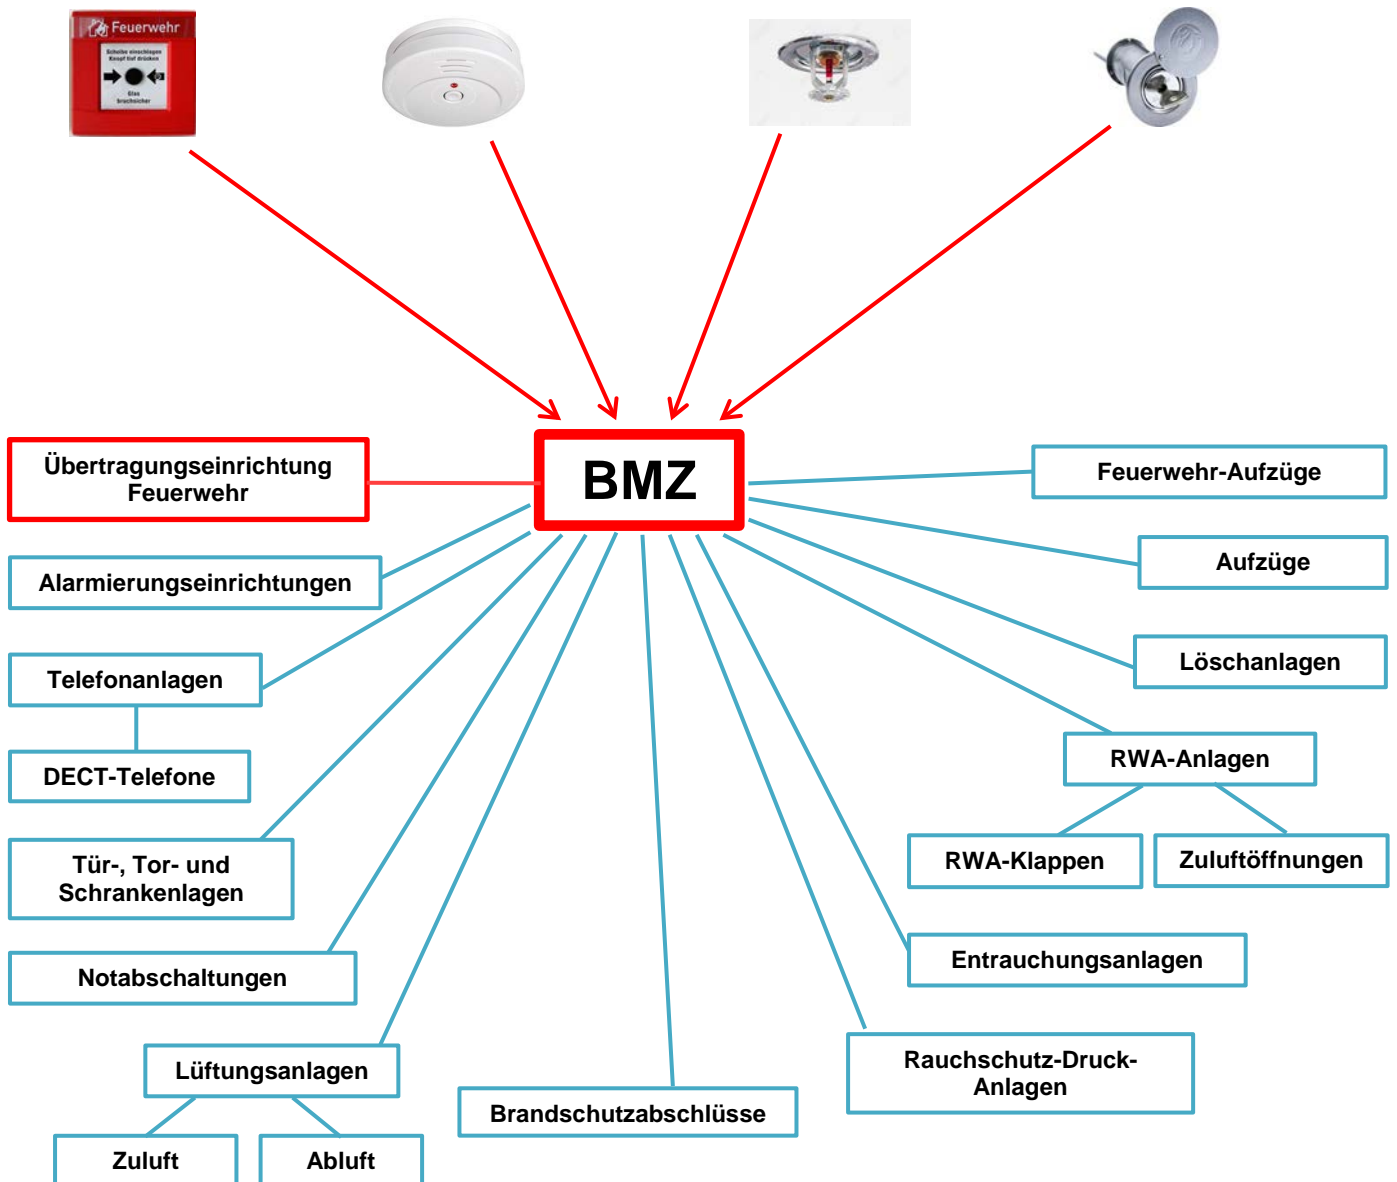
Feuerwehr

Scheibe einschlagen Knopf tief drücken

Glas bruchsicher

BMZ

Übertragungseinrichtung Feuerwehr

Alarmierungseinrichtungen

Telefonanlagen

DECT-Telefone

Tür-, Tor- und Schrankenlagen

Notabschaltungen

Lüftungsanlagen

Zuluft

Abluft

Brandschutzabschlüsse

Rauchschutz-Druck-Anlagen

Entrauchungsanlagen

RWA-Klappen

Zuluftöffnungen

RWA-Anlagen

Löschanlagen

Aufzüge

Feuerwehr-Aufzüge